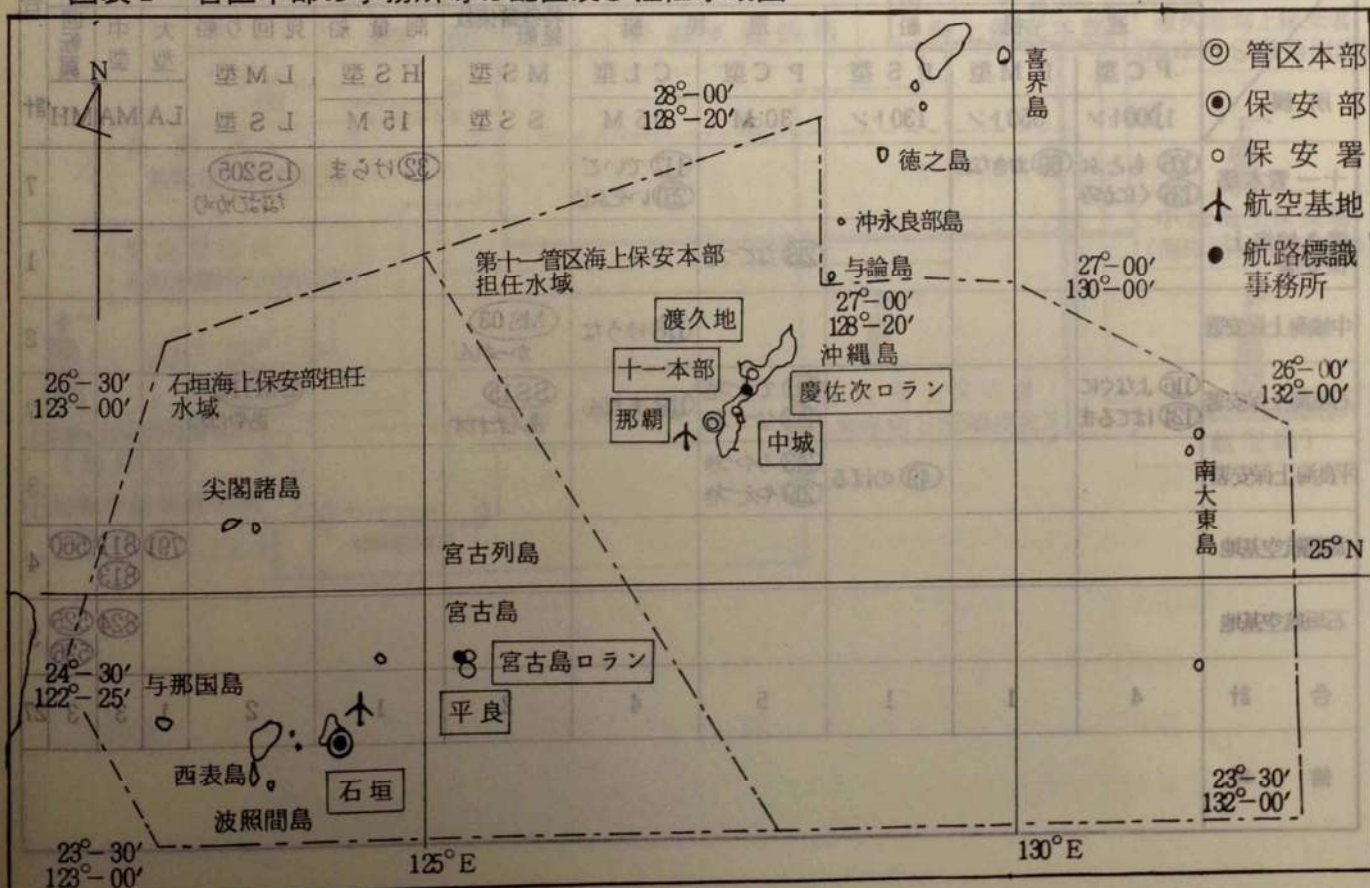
N

28°-00′
128°-20′

喜界島

◎ 管区本部
◉ 保安部
○ 保安署
航空基地
● 航路標識事務所

徳之島

沖永良部島

第十一管区海上保安本部担任水域

与論島

27°-00′
130°-00′

27°-00′
128°-20′

渡久地

沖縄島

十一本部

慶佐次ロラン

26°-00′
132°-00′

26°-30′
123°-00′

石垣海上保安部担任水域

那覇

中城

尖閣諸島

南大東島

宮古列島

25°N

宮古島

宮古島ロラン

24°-30′
122°-25′

与那国島

平良

西表島

石垣

波照間島

23°-30′
132°-00′

23°-30′
123°-00′

125°E

130°E